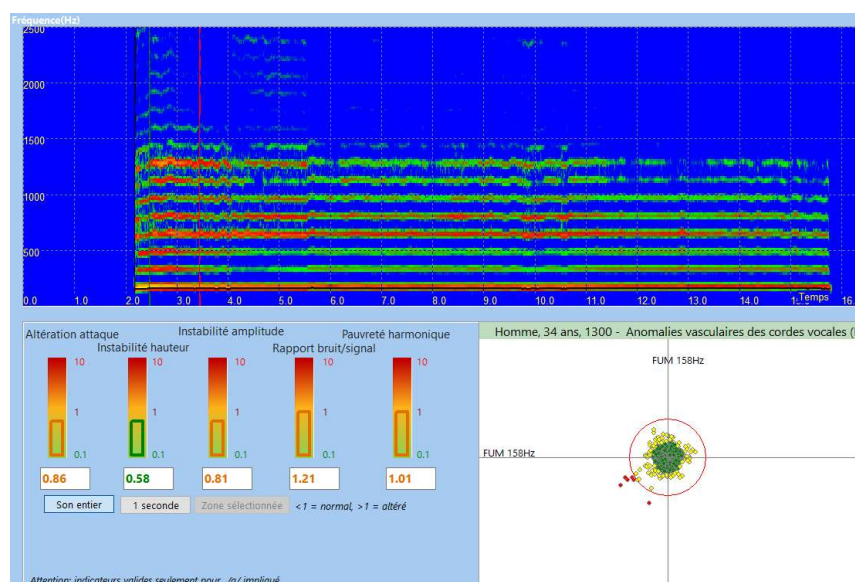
Fréquence(Hz)
2500
2000
1500
1000
500
0.0 1.0 2.0 3.0 4.0 5.0 6.0 7.0 8.0 9.0 10.0 11.0 12.0 13.0 14.0 1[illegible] Temps 16

Altération attaque
Instabilité amplitude
Pauvreté harmonique
Instabilité hauteur
Rapport bruit/signal

10 1 0.1
10 1 0.1
10 1 0.1
10 1 0.1
10 1 0.1

0.86
0.58
0.81
1.21
1.01

Son entier
1 seconde
Zone sélectionnée
<1 = normal, >1 = altéré

Attention: indicateurs valides seulement pour /a/ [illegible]

Homme, 34 ans, 1300 - Anomalies vasculaires des cordes vocales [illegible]

FUM 158Hz
FUM 158Hz